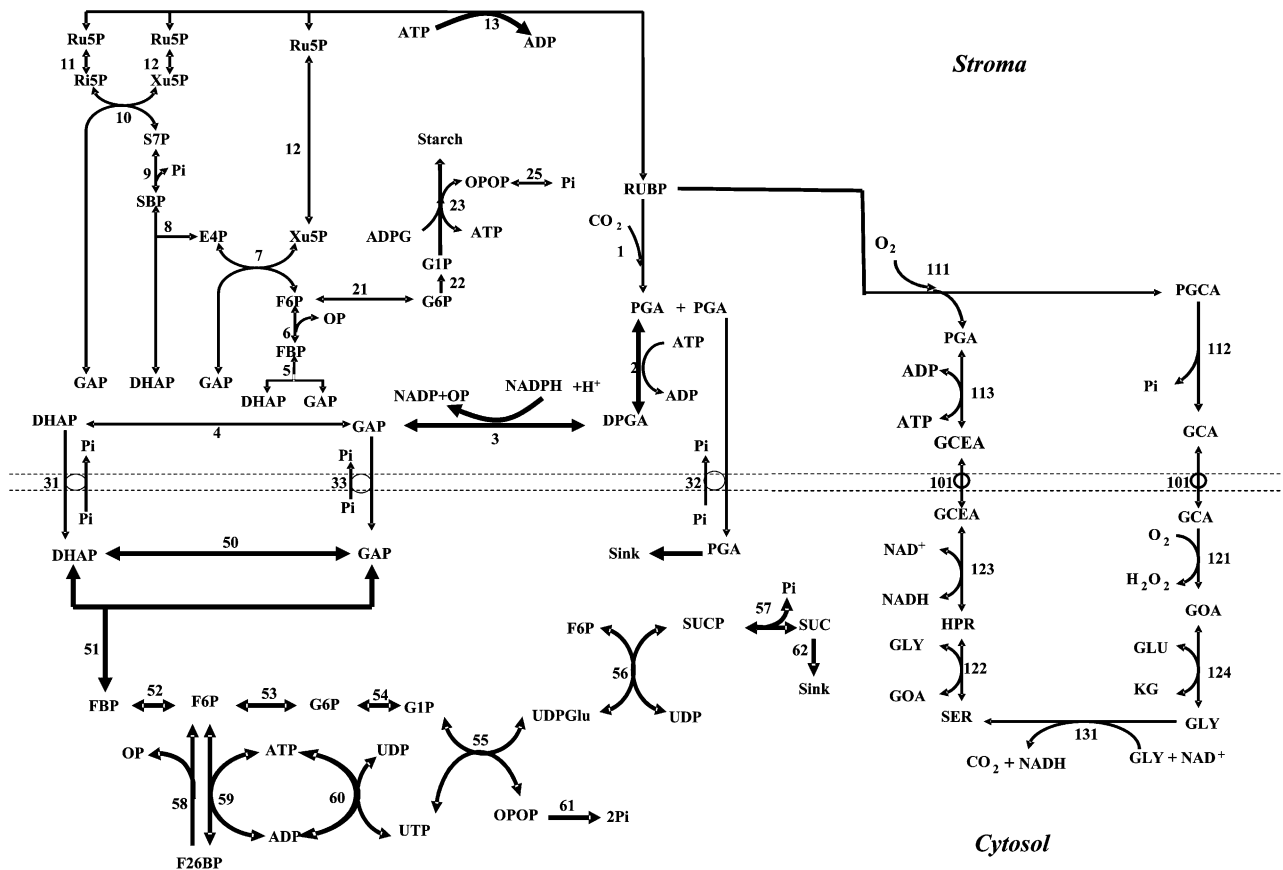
Ru5P Ru5P Ru5P ATP 13 ADP

Stroma

11 12
Ri5P Xu5P
10
S7P
9 Pi
SBP
8
E4P 7 Xu5P
12

Starch
OPOP 25 Pi
23
ADPG ATP
G1P
22
F6P 21 G6P
6 OP
FBP
5
DHAP GAP

RUBP
$CO_2$
1
PGA + PGA
ATP
2
ADP
DPGA

$O_2$
111
PGCA
PGA
112
ADP
113
ATP
Pi
GCEA
GCA

GAP DHAP GAP

DHAP 4 GAP
NADP+OP NADPH +H$^+$
3
Pi Pi Pi
31 33 32
Pi Pi Pi
101 101

DHAP 50 GAP
Sink PGA
GCEA GCA
$NAD^+$ 123 NADH
$O_2$ 121 $H_2O_2$
HPR GOA
GLY 122 GOA
GLU 124 KG
SER GLY
131
$CO_2$ + NADH GLY + NAD$^+$

51
Pi
57
F6P SUCP SUC
56 62
UDPGlu UDP Sink

FBP 52 F6P 53 G6P 54 G1P
OP ATP UDP
55
58 59 60
ADP UTP
OPOP 61 2Pi
F26BP

Cytosol